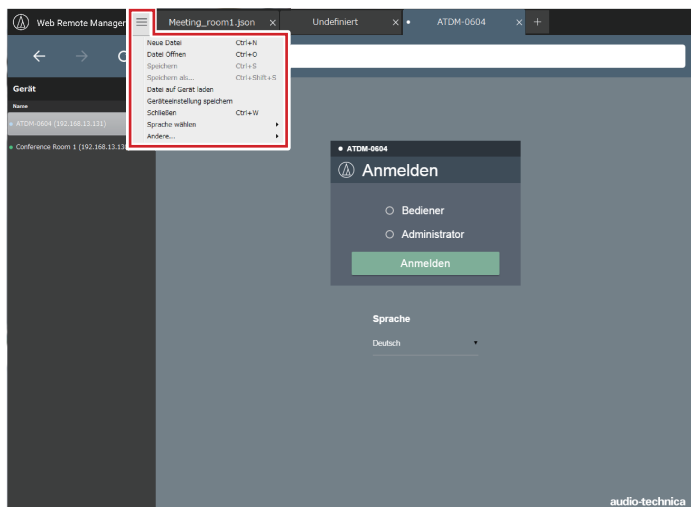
Web Remote Manager

Meeting_room1.json ×

Undefiniert ×

ATDM-0604 ×

+

Neue Datei Ctrl+N
Datei Öffnen Ctrl+O
Speichern Ctrl+S
Speichern als... Ctrl+Shift+S
Datei auf Gerät laden
Geräteeinstellung speichern
Schließen Ctrl+W
Sprache wählen
Andere...

Gerät

Name

ATDM-0604 (192.168.13.111)

Conference Room 1 (192.168.13.13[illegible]

ATDM-0604

Anmelden

Bediener

Administrator

Anmelden

Sprache

Deutsch

audio-technica